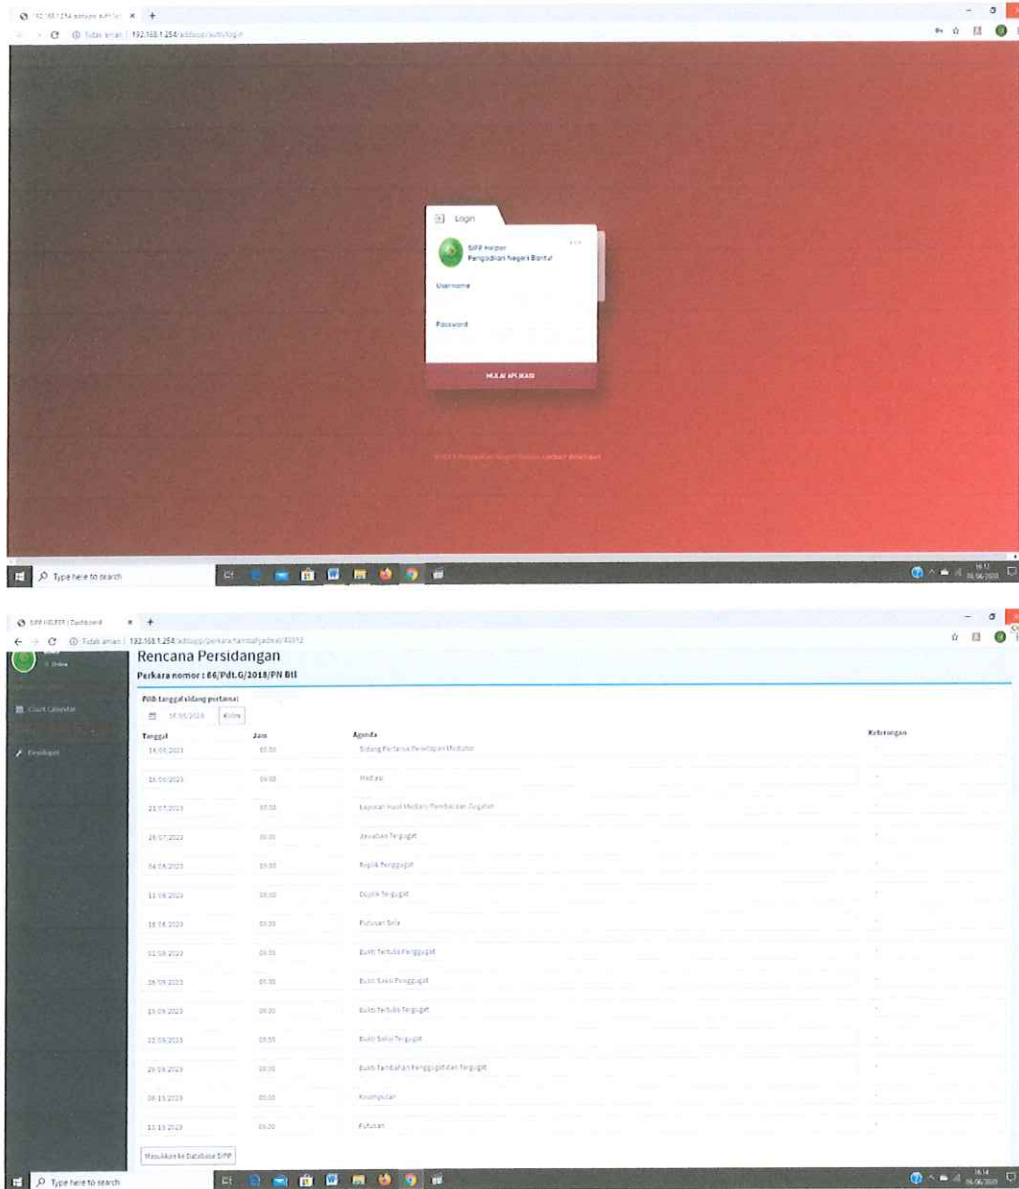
192.168.1.254 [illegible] ×  +
← → C ⓘ Tidak aman | 192.168.1.254/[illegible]/auth/login

Login

SIPP Helper
Pengadilan Negeri Bantul

Username

Password

MULAI APLIKASI

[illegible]

Type here to search

SIPP HELPER | Dashboard ×  +
← → C ⓘ Tidak aman | 192.168.1.254/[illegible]/perkara/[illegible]

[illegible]
Online

Court Calendar

Developer

Rencana Persidangan
Perkara nomor : 66/Pdt.G/2018/PN Btl

Pilih tanggal sidang pertama:
16.06.2023 Kirim

| Tanggal | Jam | Agenda | Keterangan |
|---|---|---|---|
| 14.06.2023 | 09:00 | Sidang Pertama Penetapan Mediator | |
| 16.06.2023 | 09:00 | Mediasi | - |
| 21.07.2023 | 09:00 | Laporan Hasil Mediasi Pembacaan Gugatan | - |
| 28.07.2023 | 09:00 | Jawaban Tergugat | - |
| 04.08.2023 | 09:00 | Replik Penggugat | - |
| 11.08.2023 | 09:00 | Duplik Tergugat | - |
| 18.08.2023 | 09:00 | Putusan Sela | - |
| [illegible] | 09:00 | Bukti Tertulis Penggugat | - |
| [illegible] | 09:00 | Bukti Saksi Penggugat | - |
| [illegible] | 09:00 | Bukti Tertulis Tergugat | - |
| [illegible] | 09:00 | Bukti Saksi Tergugat | - |
| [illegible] | 09:00 | Bukti Tambahan Penggugat dan Tergugat | - |
| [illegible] | 09:00 | Kesimpulan | - |
| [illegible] | 09:00 | Putusan | - |

Masukkan ke Database SIPP

Type here to search